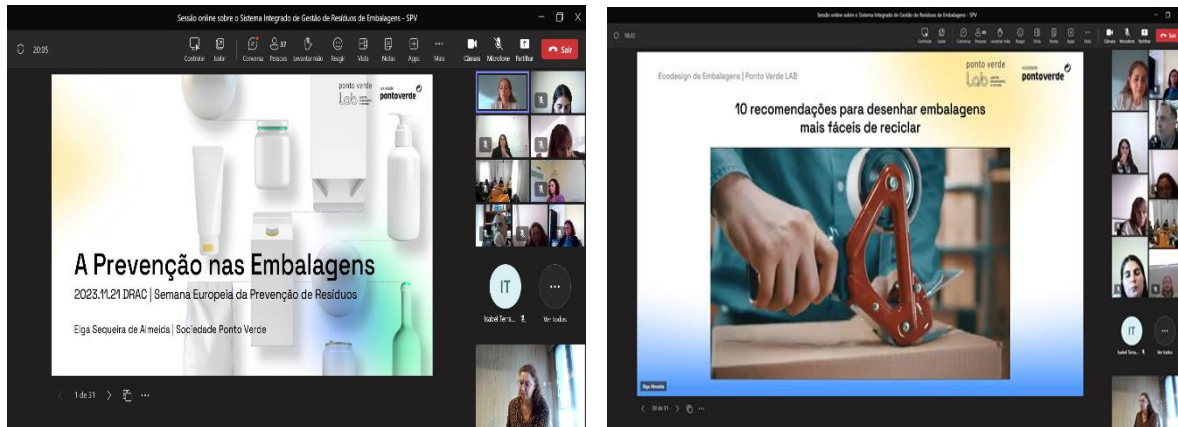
Sessão online sobre o Sistema Integrado de Gestão de Resíduos de Embalagens - SPV

20:05

Controlar Sair Conversa Pessoas 37 Levantar mão Reagir Vista Notas Apps Mais Câmara Microfone Partilhar Sair

ponto verde lab
sociedade pontoverde

A Prevenção nas Embalagens

2023.11.21 DRAC | Semana Europeia da Prevenção de Resíduos

Elga Sequeira de Almeida | Sociedade Ponto Verde

IT
Isabel Tera...
Ver todos

1 de 31

Sessão online sobre o Sistema Integrado de Gestão de Resíduos de Embalagens - SPV

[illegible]

Controlar Sair Conversa Pessoas Levantar mão Reagir Vista Notas Apps Mais Câmara Microfone Partilhar Sair

Ecodesign de Embalagens | Ponto Verde LAB

ponto verde lab
sociedade pontoverde

10 recomendações para desenhar embalagens mais fáceis de reciclar

Elga Almeida

30 de 31

IT
Isabel Tera...
Ver todos